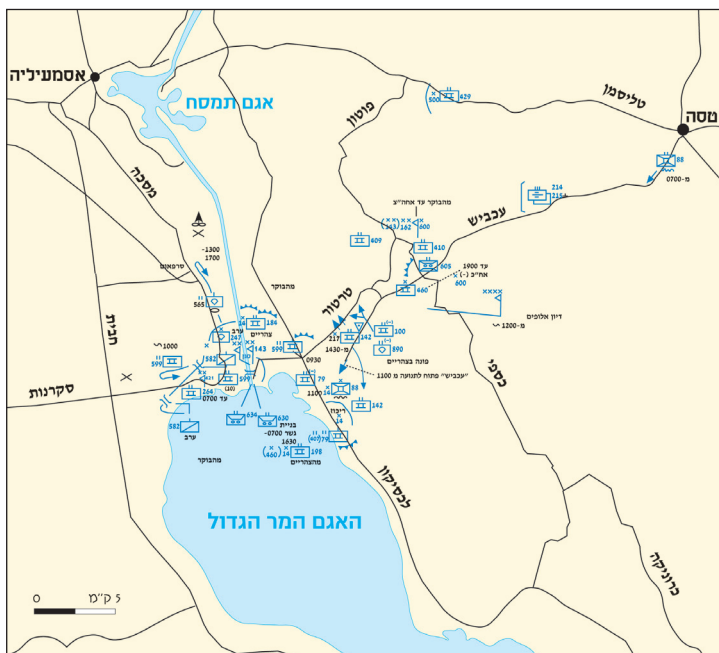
אסמעיליה
אגם תמסח
מסכה
חבית
סקרנות
פוטון
טליסמן
טסה
עכביש
טרטור
לכסיקון
חמוטל
ברונקה
האגם המר הגדול
429
500
88
מ-0700
214
215
מהבוקר עד אחה"צ
162
600
409
410
603
עד 1900
אח"כ (-)
600
460
דיון אלופים
מ-1200
1300-
1700
סרפאום
565
מהבוקר
186
צהריים
0930
599
217
מ-1430
142
100
890
פונה בצהריים
"עכביש" מתוח לתנועה מ-1100
1000
599
582
247
143
599
ערב
597
עד 0700
79
1100
88
162
582
ערב
634
630
בניית גשר 0700-
1630
(40)
34
(407)
(460)
198
מהצהריים
מהבוקר
5 ק"מ
0